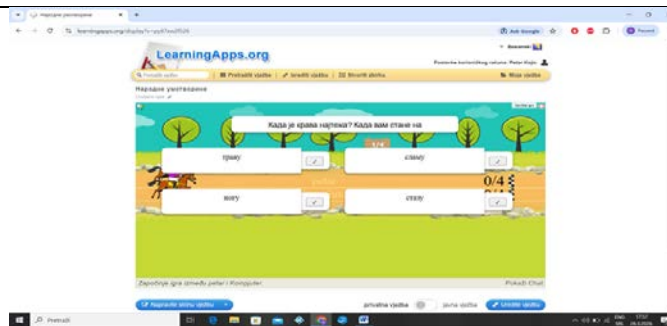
Народне умотворине
learningapps.org/display?v=pyk7ooi0526
Ask Google
Relaunch
LearningApps.org
Bosanski
Postavke korisničkog računa: Peter Kojic
Pretraži vježbe
Pretraživi vježbe
Izraditi vježbe
Stvoriti zbirku
Moje vježbe
Народне умотворине
Када је крава наглија? Када вам стане на
1/4
краву
главу
ногу
главу
0/4
Započnite igru između peter i Kompjuter.
Pokaži Chat
Napravite sličnu vježbu
privatna vježba
javna vježba
Umetni vježbu
Pretraži